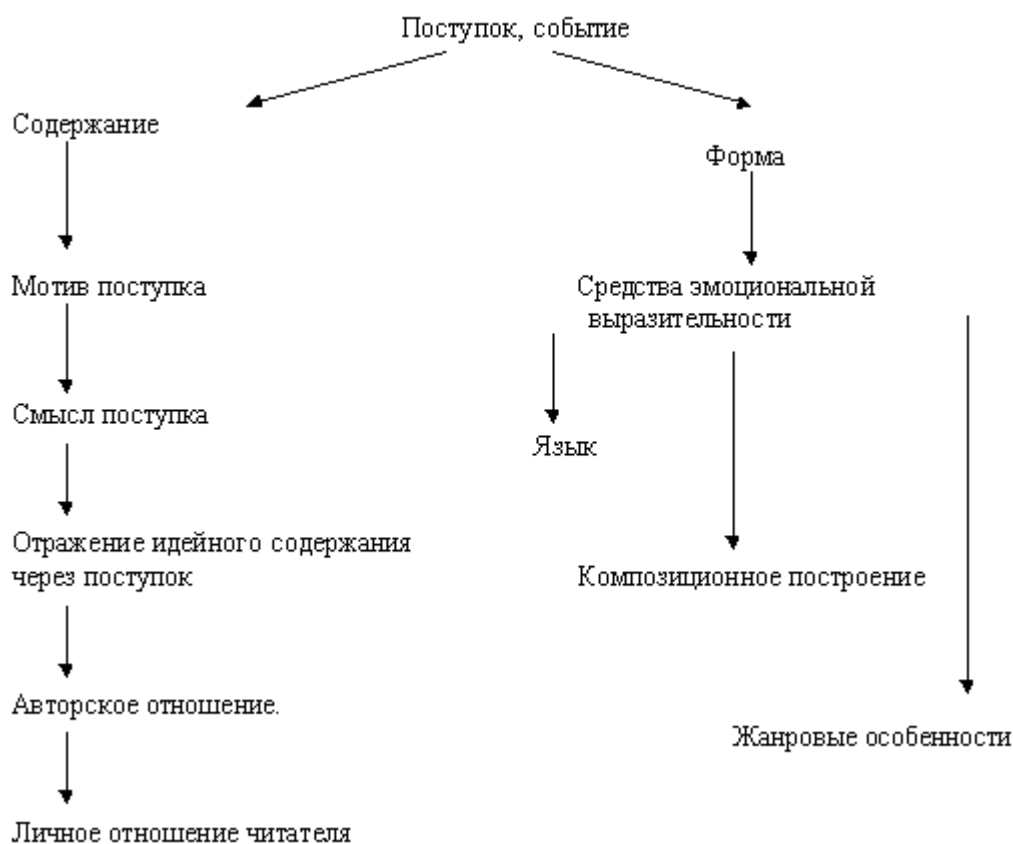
Поступок, событие

Содержание

Мотив поступка

Смысл поступка

Отражение идейного содержания через поступок

Авторское отношение.

Личное отношение читателя

Форма

Средства эмоциональной выразительности

Язык

Композиционное построение

Жанровые особенности